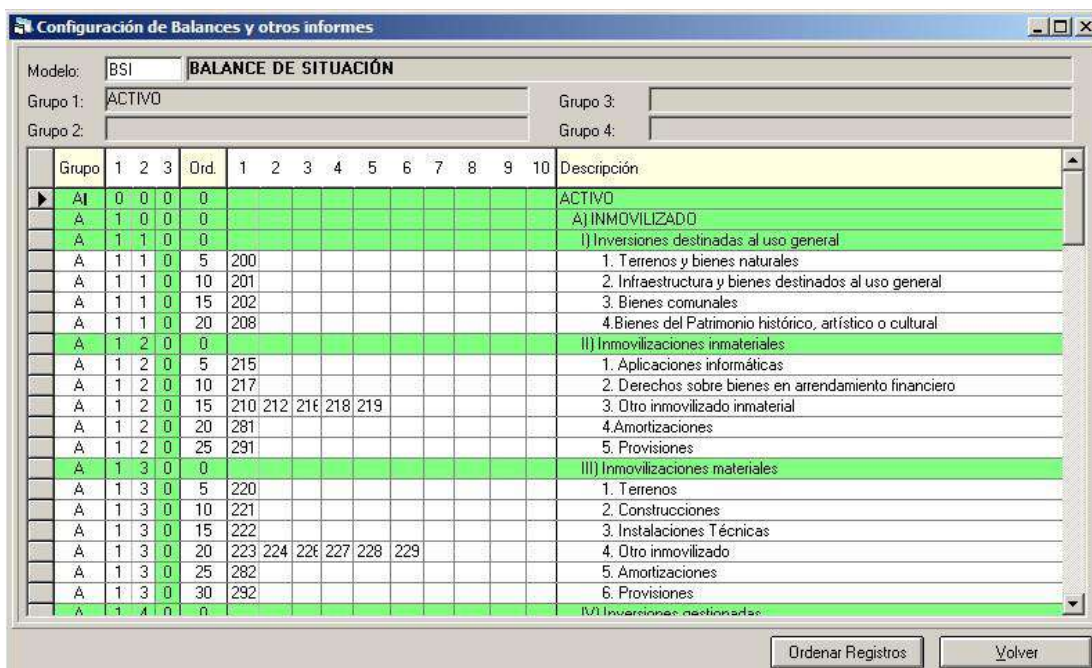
Configuración de Balances y otros informes

Modelo: BSI BALANCE DE SITUACIÓN
Grupo 1: ACTIVO
Grupo 2:
Grupo 3:
Grupo 4:

| Grupo | 1 | 2 | 3 | Ord. | 1 | 2 | 3 | 4 | 5 | 6 | 7 | 8 | 9 | 10 | Descripción |
|---|---|---|---|---|---|---|---|---|---|---|---|---|---|---|---|
| AI | 0 | 0 | 0 | 0 | | | | | | | | | | | ACTIVO |
| A | 1 | 0 | 0 | 0 | | | | | | | | | | | A) INMOVILIZADO |
| A | 1 | 1 | 0 | 0 | | | | | | | | | | | I) Inversiones destinadas al uso general |
| A | 1 | 1 | 0 | 5 | 200 | | | | | | | | | | 1. Terrenos y bienes naturales |
| A | 1 | 1 | 0 | 10 | 201 | | | | | | | | | | 2. Infraestructura y bienes destinados al uso general |
| A | 1 | 1 | 0 | 15 | 202 | | | | | | | | | | 3. Bienes comunales |
| A | 1 | 1 | 0 | 20 | 208 | | | | | | | | | | 4.Bienes del Patrimonio histórico, artístico o cultural |
| A | 1 | 2 | 0 | 0 | | | | | | | | | | | II) Inmovilizaciones inmateriales |
| A | 1 | 2 | 0 | 5 | 215 | | | | | | | | | | 1. Aplicaciones informáticas |
| A | 1 | 2 | 0 | 10 | 217 | | | | | | | | | | 2. Derechos sobre bienes en arrendamiento financiero |
| A | 1 | 2 | 0 | 15 | 210 | 212 | 21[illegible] | 218 | 219 | | | | | | 3. Otro inmovilizado inmaterial |
| A | 1 | 2 | 0 | 20 | 281 | | | | | | | | | | 4.Amortizaciones |
| A | 1 | 2 | 0 | 25 | 291 | | | | | | | | | | 5. Provisiones |
| A | 1 | 3 | 0 | 0 | | | | | | | | | | | III) Inmovilizaciones materiales |
| A | 1 | 3 | 0 | 5 | 220 | | | | | | | | | | 1. Terrenos |
| A | 1 | 3 | 0 | 10 | 221 | | | | | | | | | | 2. Construcciones |
| A | 1 | 3 | 0 | 15 | 222 | | | | | | | | | | 3. Instalaciones Técnicas |
| A | 1 | 3 | 0 | 20 | 223 | 224 | 22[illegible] | 227 | 228 | 229 | | | | | 4. Otro inmovilizado |
| A | 1 | 3 | 0 | 25 | 282 | | | | | | | | | | 5. Amortizaciones |
| A | 1 | 3 | 0 | 30 | 292 | | | | | | | | | | 6. Provisiones |
| A | 1 | 4 | 0 | 0 | | | | | | | | | | | IV) Inversiones gestionadas |

Ordenar Registros
Volver